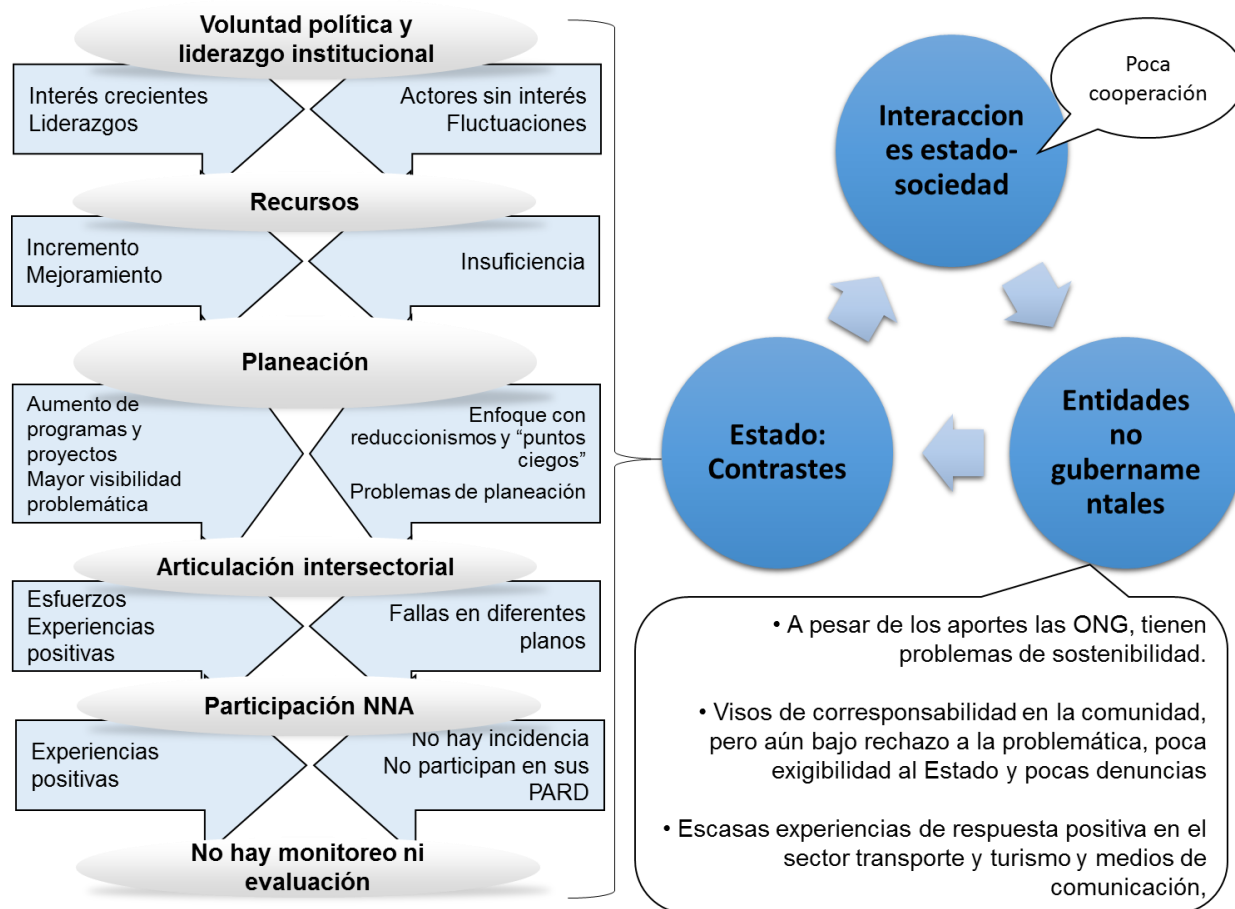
Voluntad política y liderazgo institucional

Interés crecientes
Liderazgos

Actores sin interés
Fluctuaciones

Recursos

Incremento
Mejoramiento

Insuficiencia

Planeación

Aumento de programas y proyectos
Mayor visibilidad problemática

Enfoque con reduccionismos y “puntos ciegos”
Problemas de planeación

Articulación intersectorial

Esfuerzos
Experiencias positivas

Fallas en diferentes planos

Participación NNA

Experiencias positivas

No hay incidencia
No participan en sus PARD

No hay monitoreo ni evaluación

Interacciones estado-sociedad

Poca cooperación

Entidades no gubernamentales

Estado: Contrastes

• A pesar de los aportes las ONG, tienen problemas de sostenibilidad.

• Visos de corresponsabilidad en la comunidad, pero aún bajo rechazo a la problemática, poca exigibilidad al Estado y pocas denuncias

• Escasas experiencias de respuesta positiva en el sector transporte y turismo y medios de comunicación,